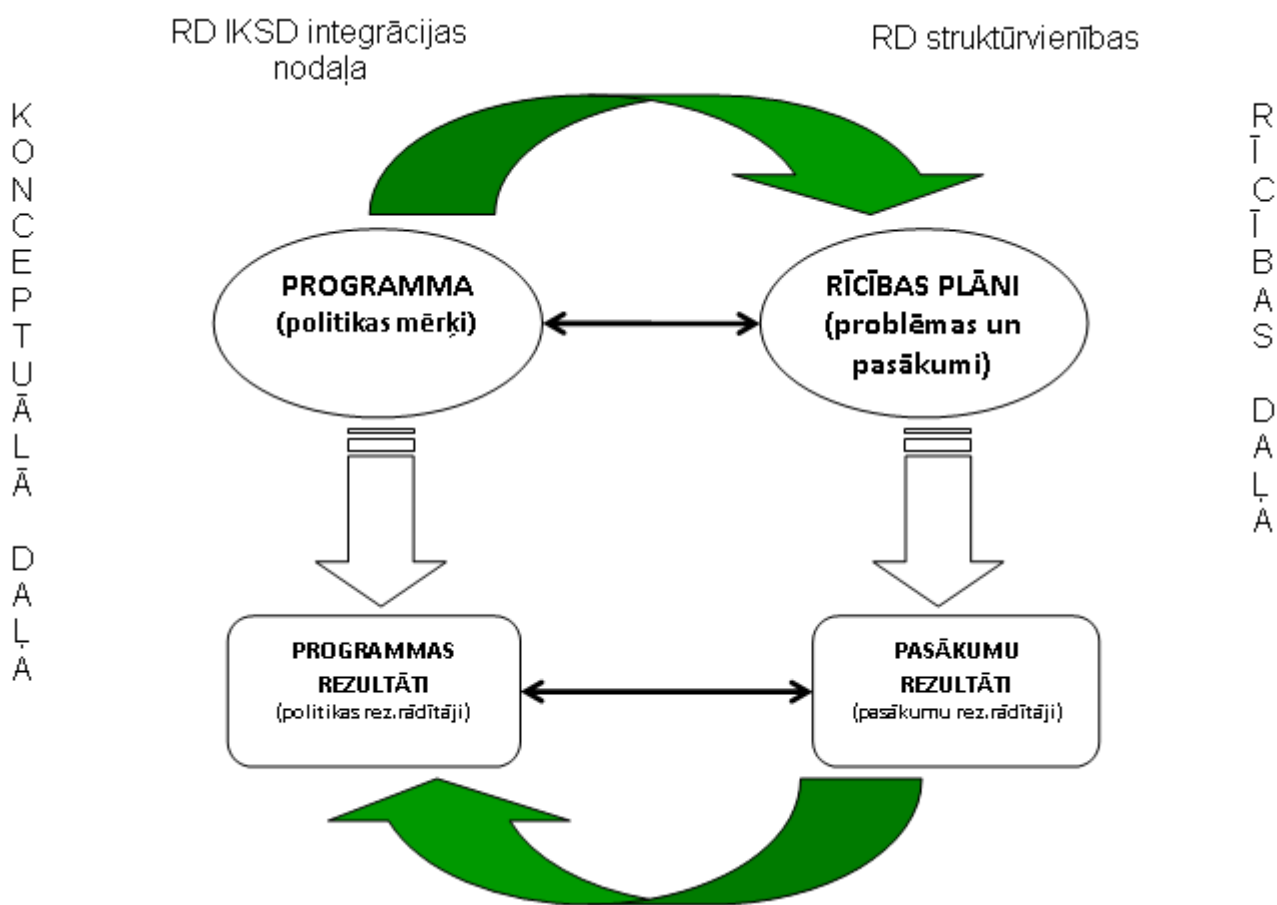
RD IKSD integrācijas nodaļa

RD struktūrvienības

KONCEPTUĀLĀ DAĻA

RĪCĪBAS DAĻA

PROGRAMMA
(politikas mērķi)

RĪCĪBAS PLĀNI
(problēmas un pasākumi)

PROGRAMMAS REZULTĀTI
(politikas rez.rādītāji)

PASĀKUMU REZULTĀTI
(pasākumu rez.rādītāji)